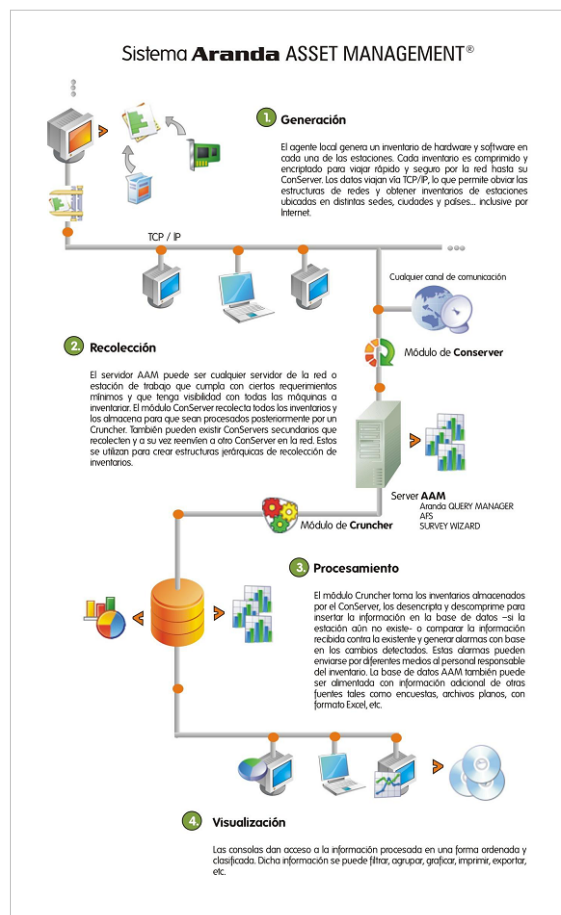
Sistema **Aranda** ASSET MANAGEMENT®

1. Generación

El agente local genera un inventario de hardware y software en cada una de las estaciones. Cada inventario es comprimido y encriptado para viajar rápido y seguro por la red hasta su ConServer. Los datos viajan vía TCP/IP, lo que permite obviar las estructuras de redes y obtener inventarios de estaciones ubicadas en distintas sedes, ciudades y países... inclusive por Internet.

TCP / IP

Cualquier canal de comunicación

Módulo de Conserver

2. Recolección

El servidor AAM puede ser cualquier servidor de la red o estación de trabajo que cumpla con ciertos requerimientos mínimos y que tenga visibilidad con todas las máquinas a inventariar. El módulo ConServer recolecta todos los inventarios y los almacena para que sean procesados posteriormente por un Cruncher. También pueden existir ConServers secundarios que recolecten y a su vez reenvíen a otro ConServer en la red. Estos se utilizan para crear estructuras jerárquicas de recolección de inventarios.

Server AAM
Aranda QUERY MANAGER
AFS
SURVEY WIZARD

Módulo de Cruncher

3. Procesamiento

El módulo Cruncher toma los inventarios almacenados por el ConServer, los desencripta y descomprime para insertar la información en la base de datos –si la estación aún no existe– o comparar la información recibida contra la existente y generar alarmas con base en los cambios detectados. Estas alarmas pueden enviarse por diferentes medios al personal responsable del inventario. La base de datos AAM también puede ser alimentada con información adicional de otras fuentes tales como encuestas, archivos planos, con formato Excel, etc.

4. Visualización

Las consolas dan acceso a la información procesada en una forma ordenada y clasificada. Dicha información se puede filtrar, agrupar, graficar, imprimir, exportar, etc.